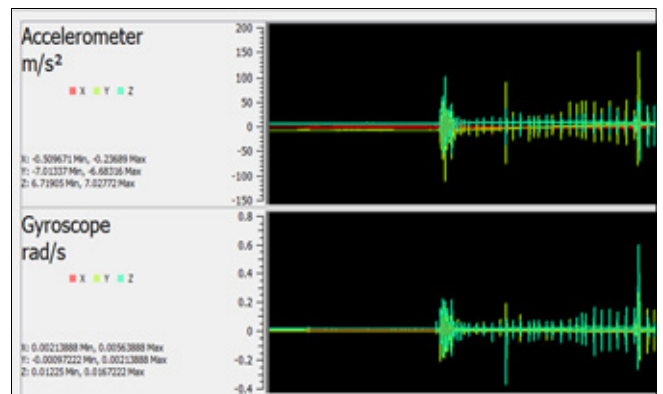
Accelerometer
m/s²

X Y Z

X: -0.509671 Min, -0.23689 Max
Y: -7.01337 Min, -6.68316 Max
Z: 6.71905 Min, 7.02772 Max

200
150
100
50
0
-50
-100
-150

Gyroscope
rad/s

X Y Z

X: 0.00213888 Min, 0.00563888 Max
Y: -0.00097222 Min, 0.00213888 Max
Z: 0.01225 Min, 0.0167222 Max

0.8
0.6
0.4
0.2
0
-0.2
-0.4